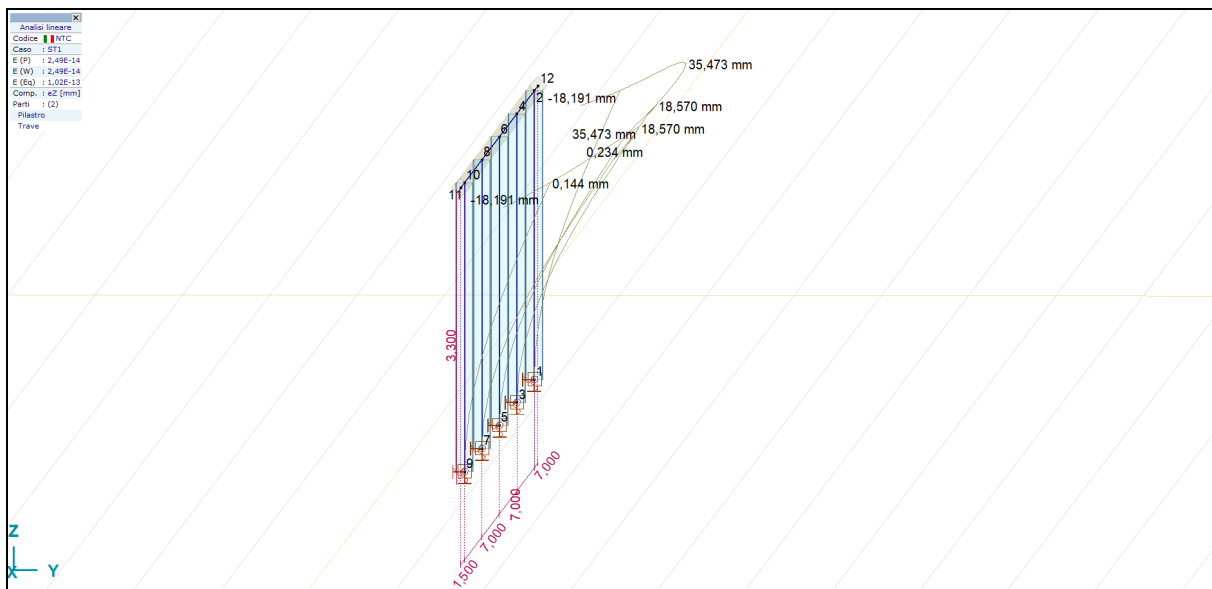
Analisi lineare
Codice NTC
Caso : ST1
E (P) : 2,49E-14
E (W) : 2,49E-14
E (Eq) : 1,02E-13
Comp. : eZ [mm]
Parti : (2)
Pilastro
Trave

12
2 -18,191 mm
35,473 mm
18,570 mm
18,570 mm
35,473 mm
0,234 mm
0,144 mm
4
6
8
10
11
-18,191 mm
3,300
1
3
5
7
9
7,000
7,000
7,000
1,500
Z
X Y